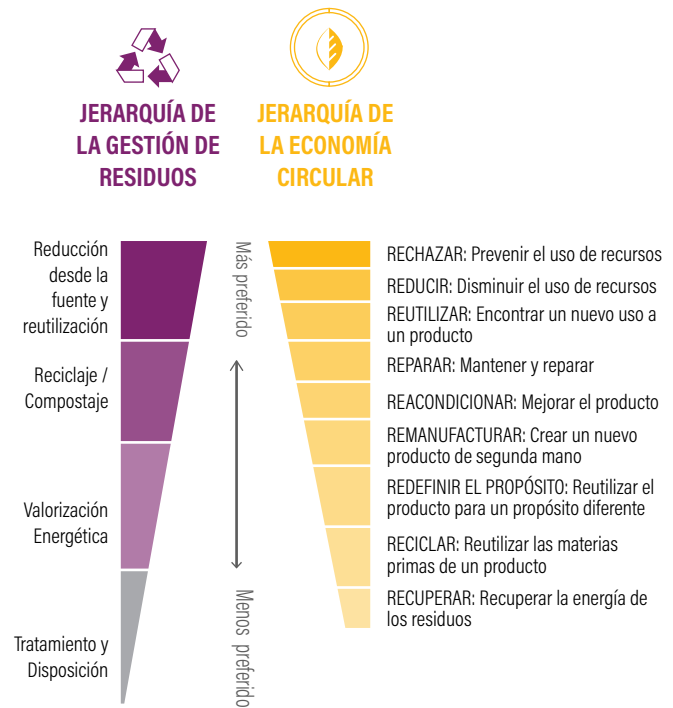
JERARQUÍA DE LA GESTIÓN DE RESIDUOS

JERARQUÍA DE LA ECONOMÍA CIRCULAR

Reducción desde la fuente y reutilización

Reciclaje / Compostaje

Valorización Energética

Tratamiento y Disposición

Más preferido

Menos preferido

RECHAZAR: Prevenir el uso de recursos

REDUCIR: Disminuir el uso de recursos

REUTILIZAR: Encontrar un nuevo uso a un producto

REPARAR: Mantener y reparar

REACONDICIONAR: Mejorar el producto

REMANUFACTURAR: Crear un nuevo producto de segunda mano

REDEFINIR EL PROPÓSITO: Reutilizar el producto para un propósito diferente

RECICLAR: Reutilizar las materias primas de un producto

RECUPERAR: Recuperar la energía de los residuos